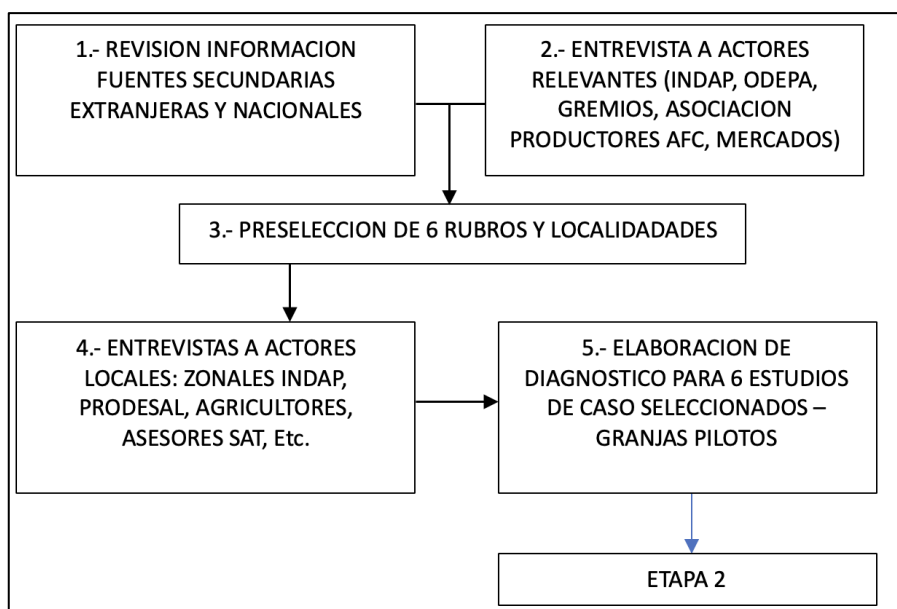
1.- REVISION INFORMACION FUENTES SECUNDARIAS EXTRANJERAS Y NACIONALES

2.- ENTREVISTA A ACTORES RELEVANTES (INDAP, ODEPA, GREMIOS, ASOCIACION PRODUCTORES AFC, MERCADOS)

3.- PRESELECCION DE 6 RUBROS Y LOCALIDADADES

4.- ENTREVISTAS A ACTORES LOCALES: ZONALES INDAP, PRODESAL, AGRICULTORES, ASESORES SAT, Etc.

5.- ELABORACION DE DIAGNOSTICO PARA 6 ESTUDIOS DE CASO SELECCIONADOS – GRANJAS PILOTOS

ETAPA 2